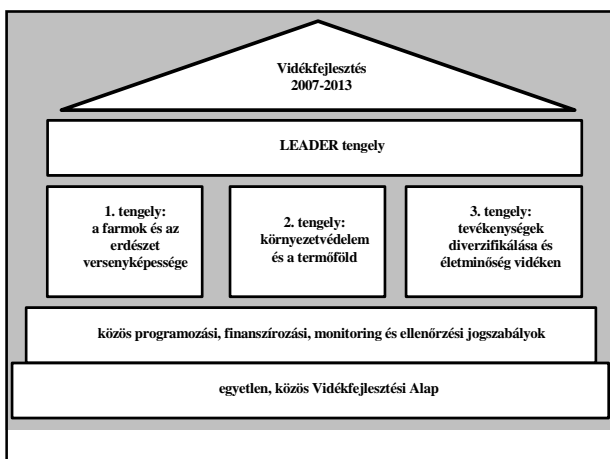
Vidékfejlesztés
2007-2013

LEADER tengely

1. tengely:
a farmok és az erdészet versenyképessége

2. tengely:
környezetvédelem és a termőföld

3. tengely:
tevékenységek diverzifikálása és életminőség vidéken

közös programozási, finanszírozási, monitoring és ellenőrzési jogszabályok

egyetlen, közös Vidékfejlesztési Alap